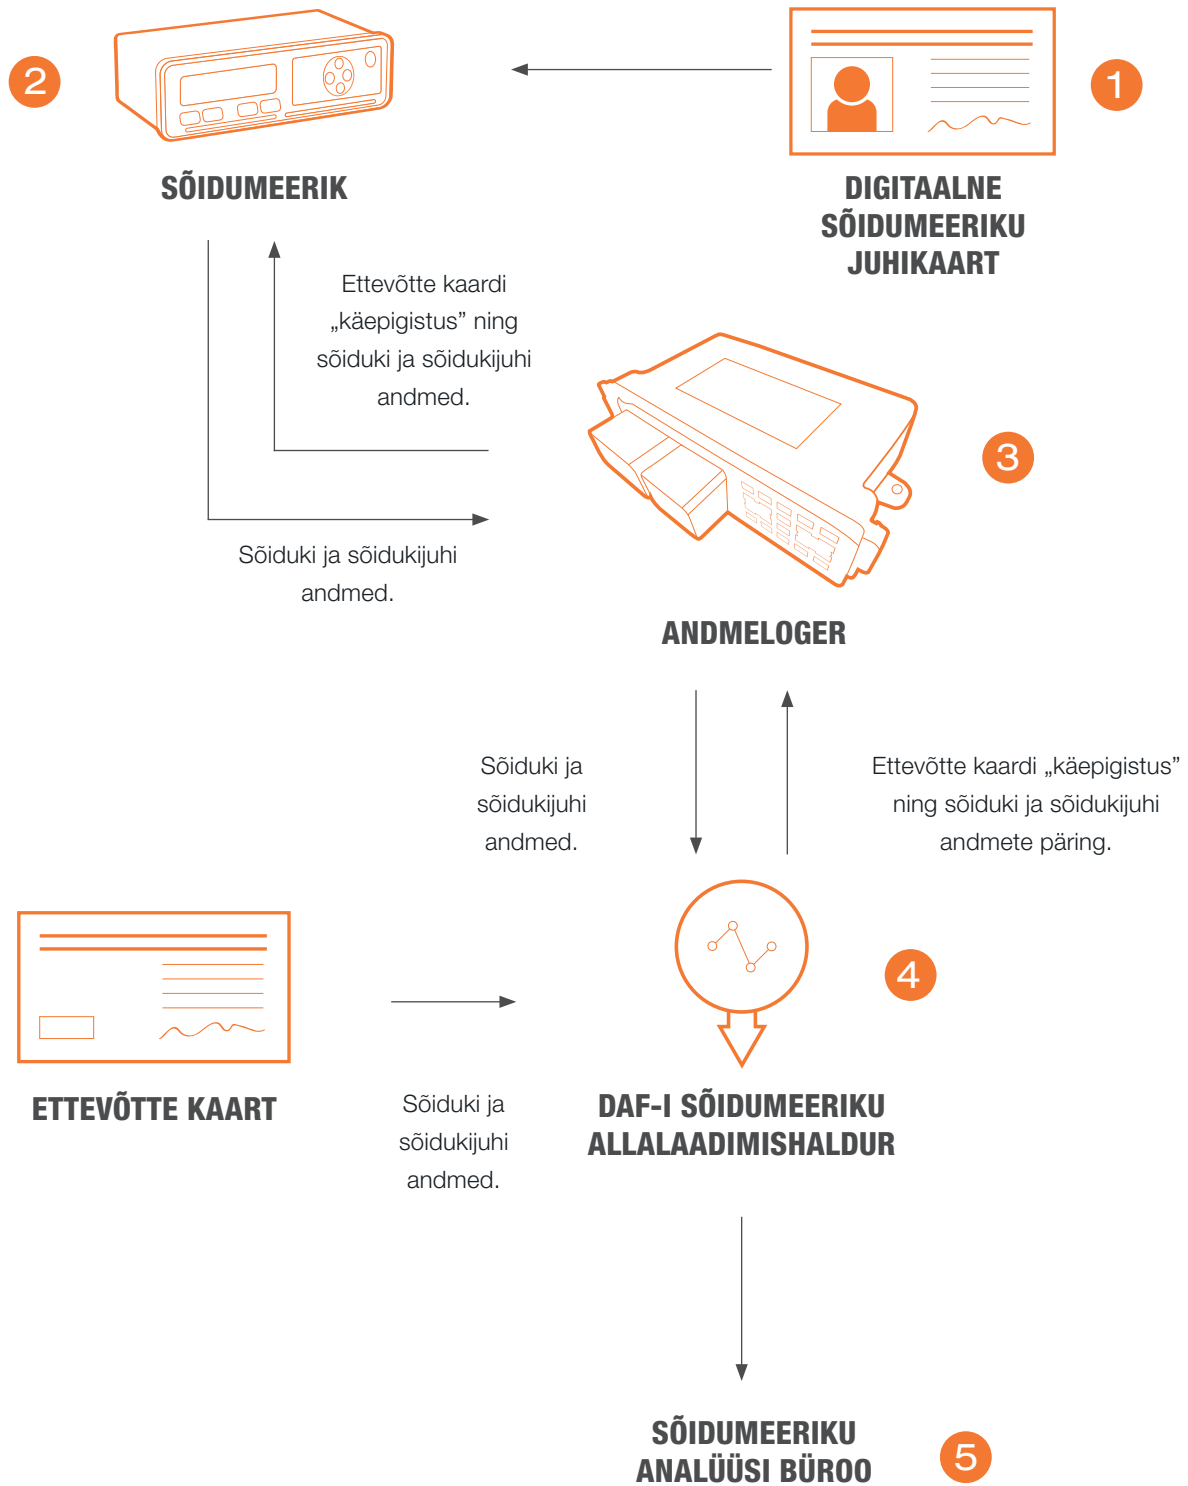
2

SÕIDUMEERIK

1

DIGITAALNE SÕIDUMEERIKU JUHIKAART

Ettevõtte kaardi „käepigistus” ning sõiduki ja sõidukijuhi andmed.

3

Sõiduki ja sõidukijuhi andmed.

ANDMELOGER

Sõiduki ja sõidukijuhi andmed.

Ettevõtte kaardi „käepigistus” ning sõiduki ja sõidukijuhi andmete päring.

4

ETTEVÕTTE KAART

Sõiduki ja sõidukijuhi andmed.

DAF-I SÕIDUMEERIKU ALLALAADIMISHALDUR

SÕIDUMEERIKU ANALÜÜSI BÜROO

5